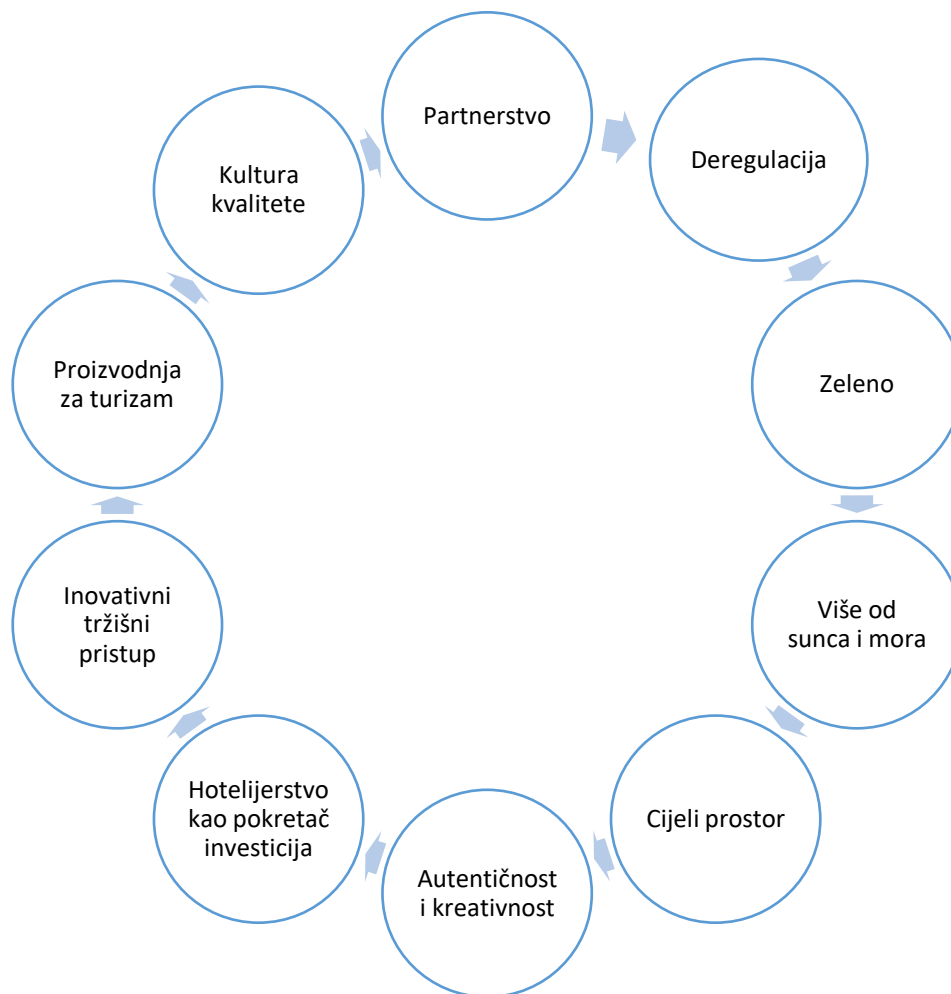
Partnerstvo

Deregulacija

Zeleno

Više od sunca i mora

Cijeli prostor

Autentičnost i kreativnost

Hotelijerstvo kao pokretač investicija

Inovativni tržišni pristup

Proizvodnja za turizam

Kultura kvalitete